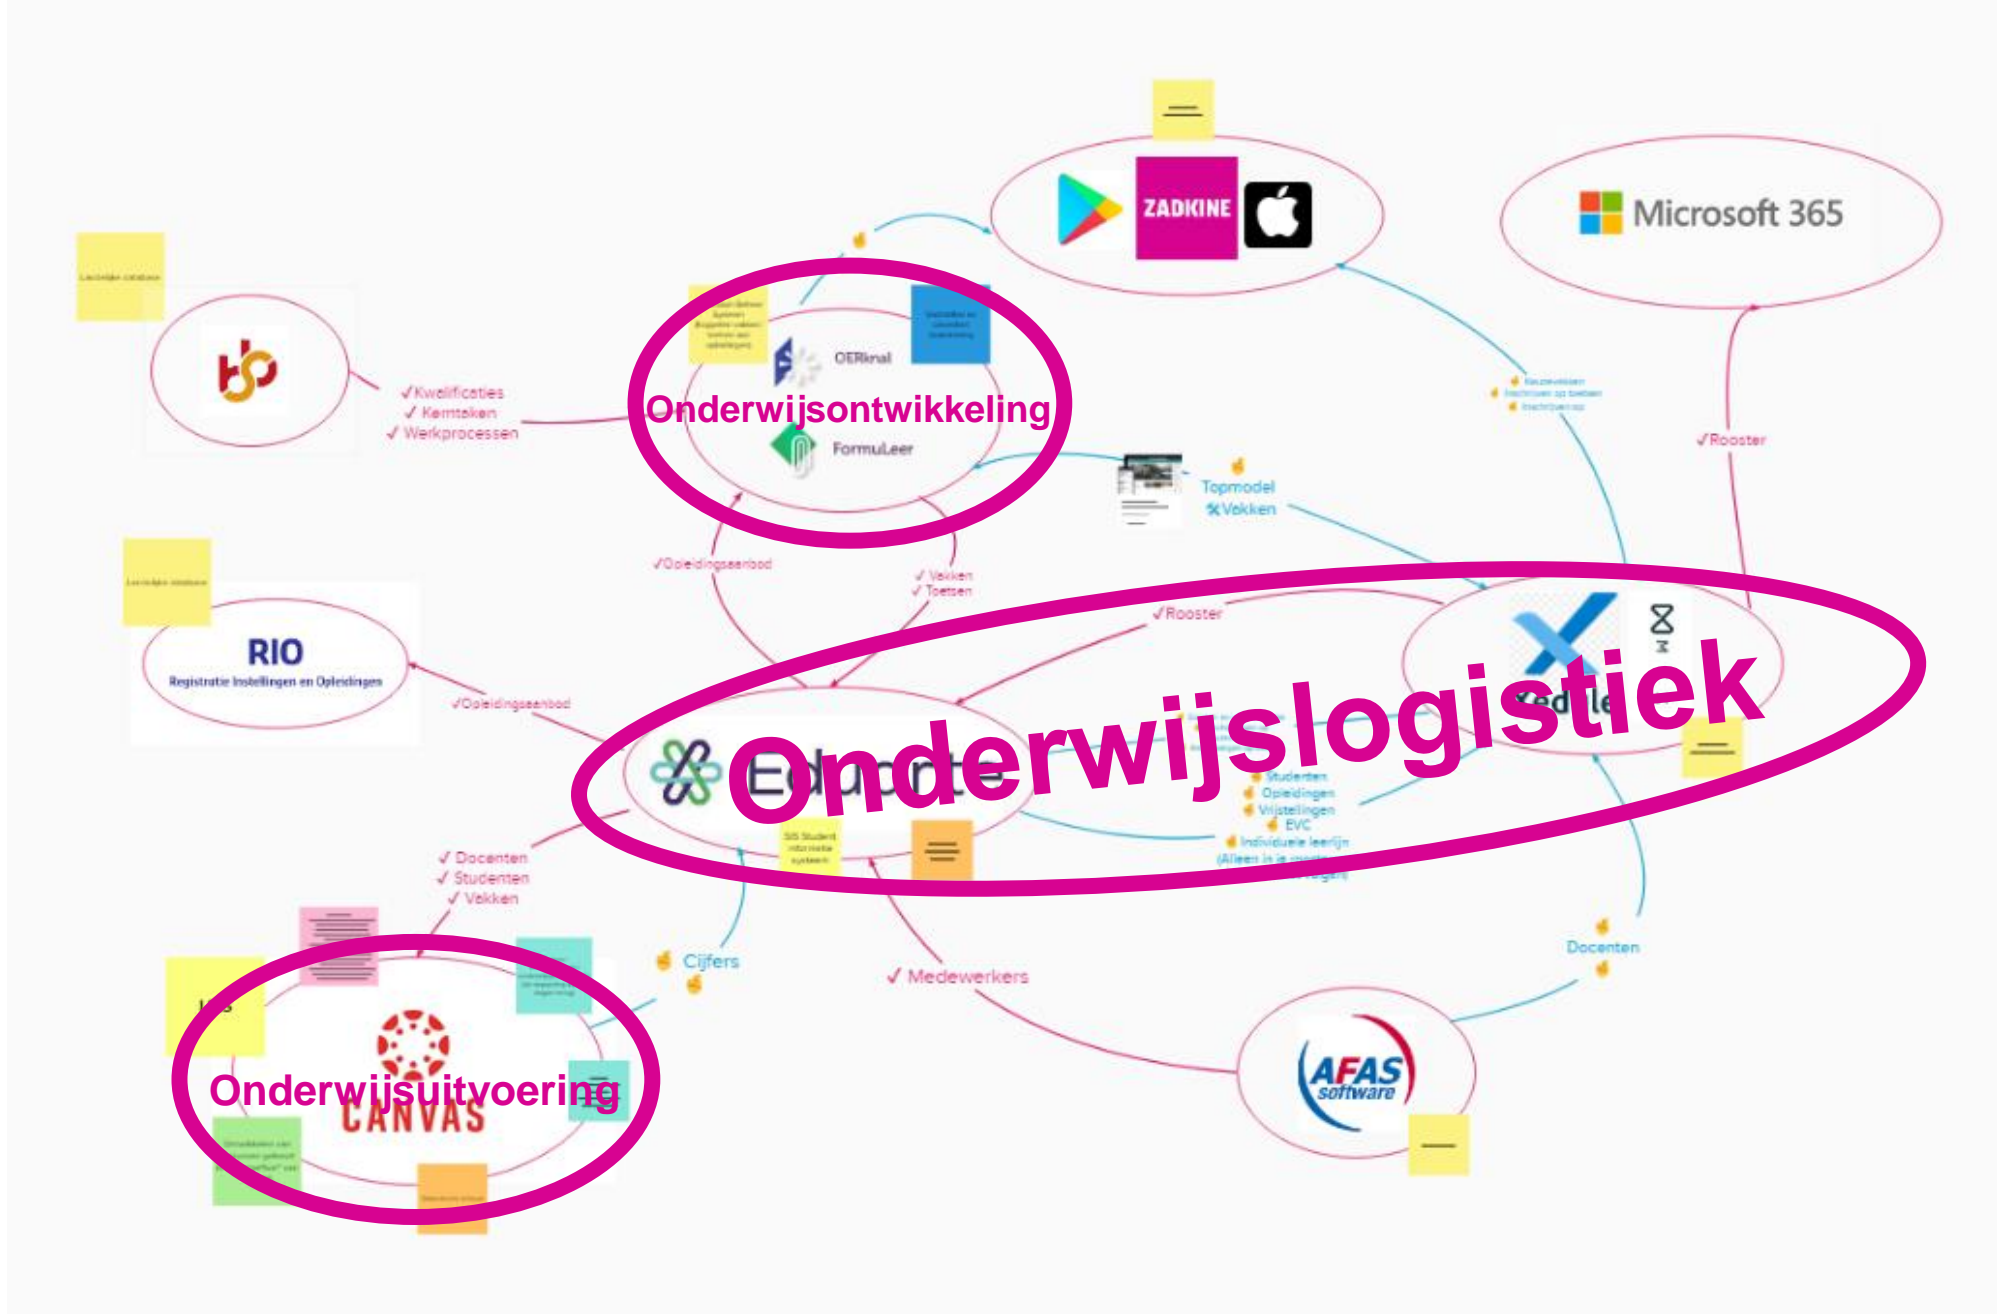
ZADKINE

Microsoft 365

OERknal

Onderwijsontwikkeling

FormuLeer

✓Kwalificaties
✓ Kerntaken
✓ Werkprocessen

Topmodel
Vakken

✓Rooster

✓Opleidingsaanbod

✓ Vakken
✓ Toetsen

RIO
Registratie Instellingen en Opleidingen

✓Opleidingsaanbod

✓Rooster

Onderwijslogistiek

Studenten
Opleidingen
Vrijstellingen
EVC
Individuele leerlijn

SIS Student informatie systeem

✓ Docenten
✓ Studenten
✓ Vakken

Cijfers

✓ Medewerkers

Docenten

Onderwijsuitvoering

CANVAS

AFAS software